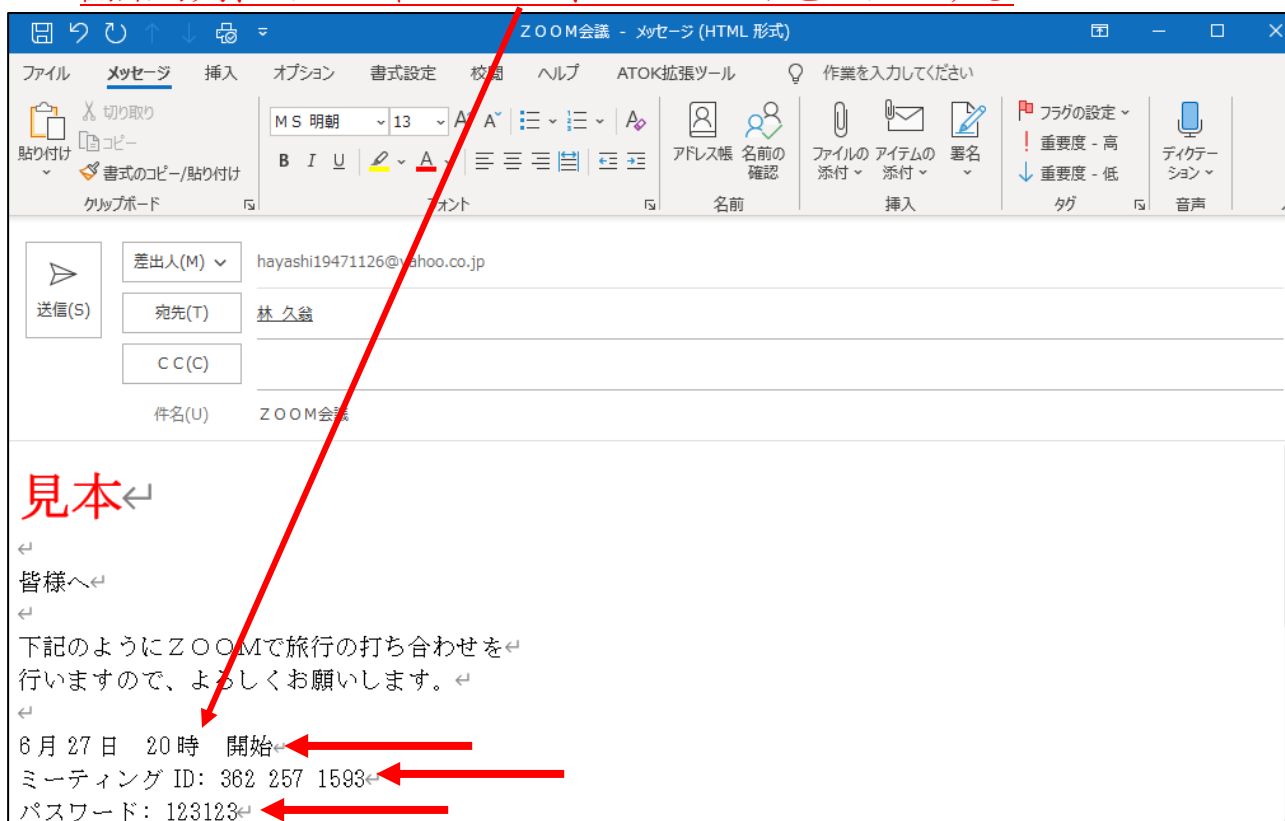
ＺＯＯＭ会議 - メッセージ (HTML 形式)

ファイル メッセージ 挿入 オプション 書式設定 校閲 ヘルプ ATOK拡張ツール 作業を入力してください

貼り付け 切り取り コピー 書式のコピー/貼り付け クリップボード
ＭＳ 明朝 13 B I U A フォント
アドレス帳 名前の確認 名前
ファイルの添付 アイテムの添付 署名 挿入
フラグの設定 重要度 - 高 重要度 - 低 タグ
ディクテーション 音声

送信(S)
差出人(M) hayashi19471126@yahoo.co.jp
宛先(T) 林 久義
ＣＣ(C)
件名(U) ＺＯＯＭ会議

見本

皆様へ

下記のようにＺＯＯＭで旅行の打ち合わせを
行いますので、よろしくお願いします。

6月27日 20時 開始
ミーティング ID: 362 257 1593
パスワード: 123123